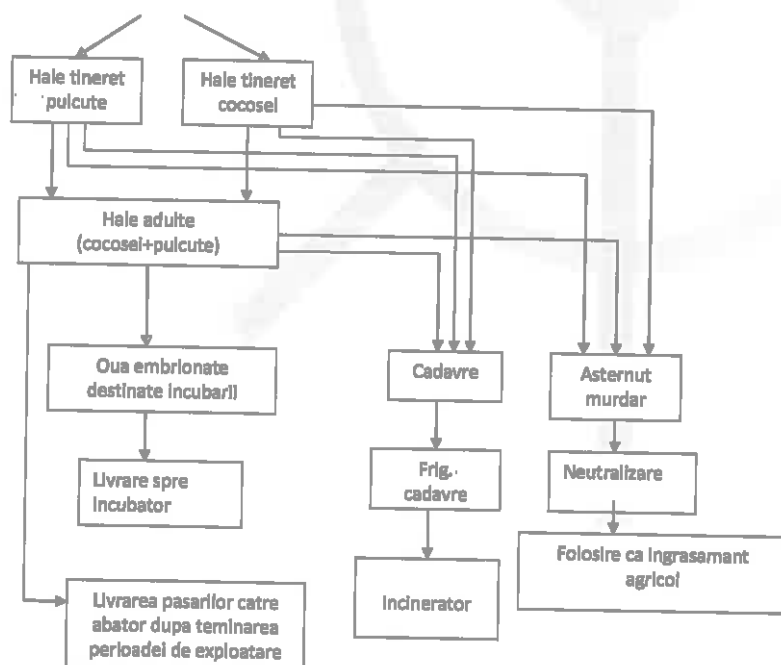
Hale tineret pulcute

Hale tineret cocosei

Hale adulte (cocosei+puicute)

Oua embrionate destinate incubarii

Cadavre

Asternut murdar

Livrare spre incubator

Frig. cadavre

Neutralizare

Folosire ca ingrasamant agricol

Livrarea pasarilor catre abator dupa teminarea perioadei de exploatare

Incinerator